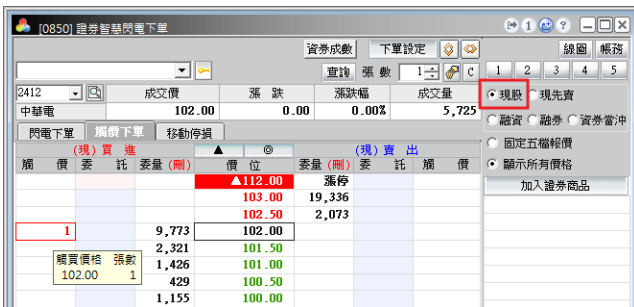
[0850] 證券智慧閃電下單

資券成數 下單設定

線圖 帳務

查詢 張數 1 C

1 2 3 4 5

2412

| 成交價 | 漲跌 | 漲跌幅 | 成交量 |
|---|---|---|---|
| 102.00 | 0.00 | 0.00% | 5,725 |

中華電

現股 現先賣

融資 融券 資券當沖

固定五檔報價

顯示所有價格

加入證券商品

閃電下單 觸價下單 移動停損

| (現)買 | 進 | | ▲ | ⊙ | (現)賣 | 出 | |
|---|---|---|---|---|---|---|---|
| 觸價 | 委託 | 委量(刪) | 價位 | | 委量(刪) | 委託 | 觸價 |
| | | | ▲112.00 | | 漲停 | | |
| | | | 103.00 | | 19,336 | | |
| | | | 102.50 | | 2,073 | | |
| 1 | | 9,773 | 102.00 | | | | |
| | | 2,321 | 101.50 | | | | |
| | | 1,426 | 101.00 | | | | |
| | | 429 | 100.50 | | | | |
| | | 1,155 | 100.00 | | | | |

觸買價格 張數
102.00 1